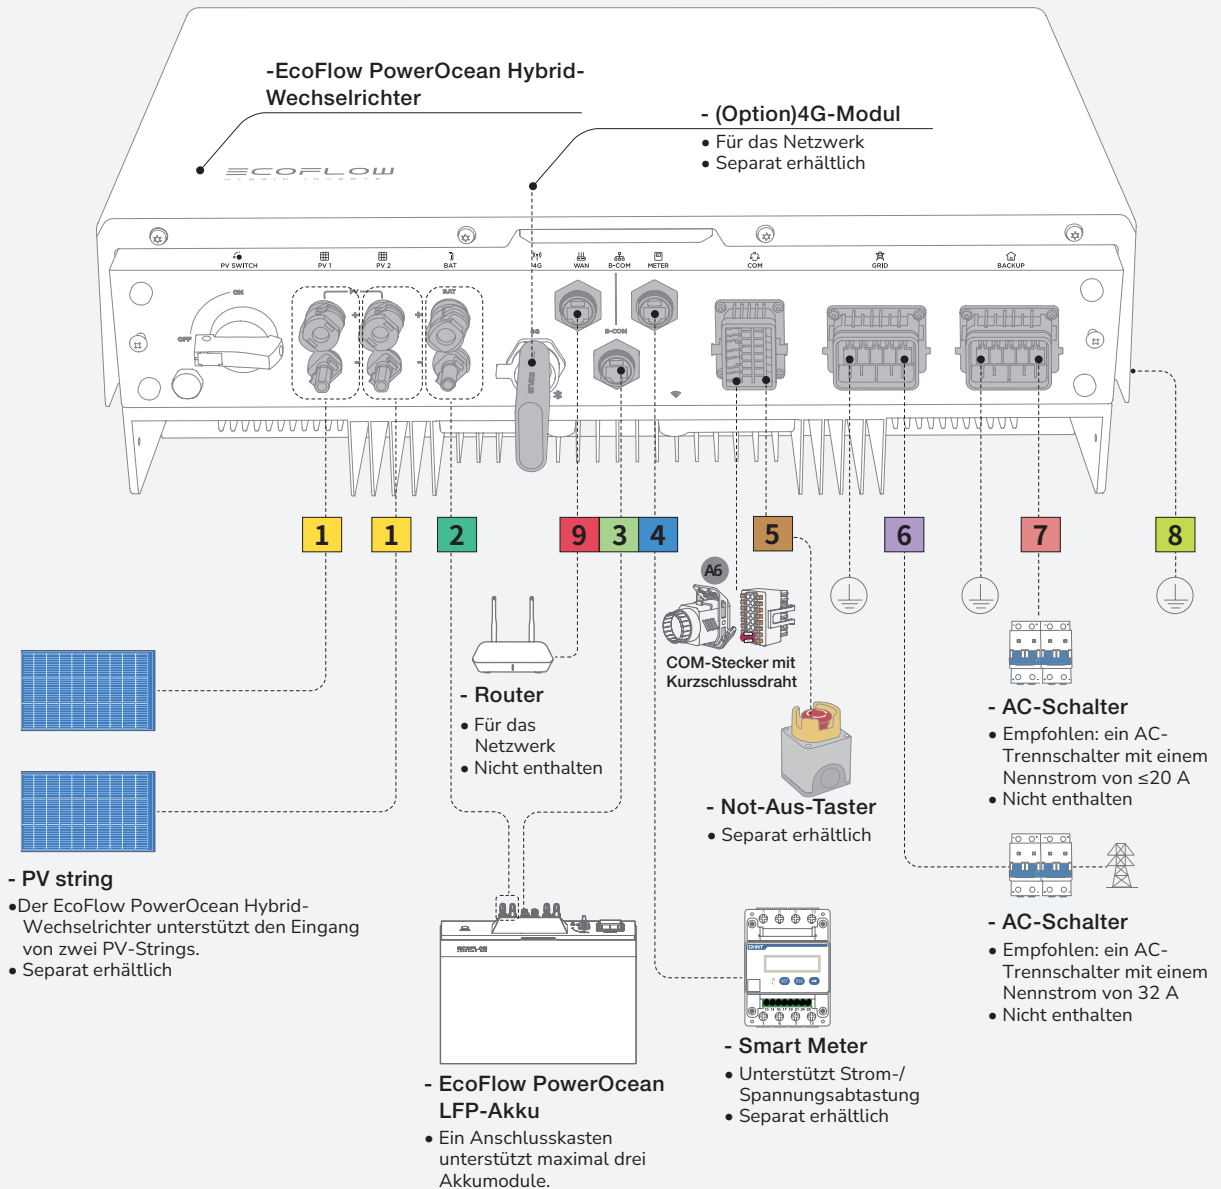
-EcoFlow PowerOcean Hybrid-Wechselrichter

ECOFLOW
HYBRID INVERTER

- (Option)4G-Modul
• Für das Netzwerk
• Separat erhältlich

PV SWITCH PV 1 PV 2 BAT 4G WAN B-COM METER COM GRID BACKUP

ON
OFF
PV
BAT
B-COM

1 1 2 9 3 4 5 6 7 8

A6

COM-Stecker mit Kurzschlussdraht

- Router
• Für das Netzwerk
• Nicht enthalten

- Not-Aus-Taster
• Separat erhältlich

- AC-Schalter
• Empfohlen: ein AC-Trennschalter mit einem Nennstrom von ≤20 A
• Nicht enthalten

- AC-Schalter
• Empfohlen: ein AC-Trennschalter mit einem Nennstrom von 32 A
• Nicht enthalten

- PV string
•Der EcoFlow PowerOcean Hybrid-Wechselrichter unterstützt den Eingang von zwei PV-Strings.
• Separat erhältlich

- EcoFlow PowerOcean LFP-Akku
• Ein Anschlusskasten unterstützt maximal drei Akkumodule.

- Smart Meter
• Unterstützt Strom-/Spannungsabtastung
• Separat erhältlich